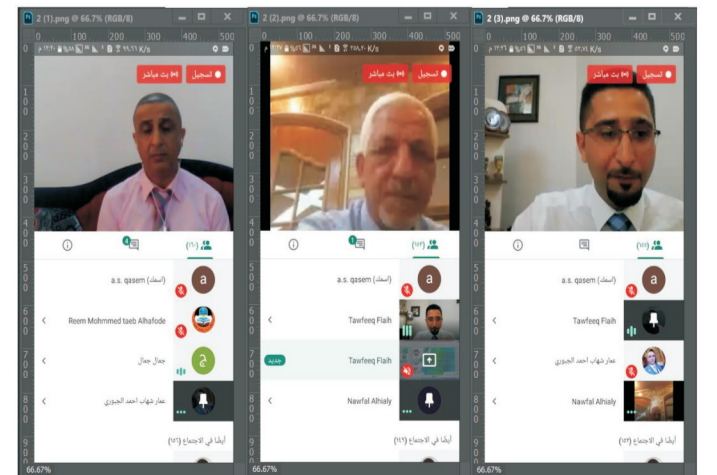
2 (1).png @ 66.7% (RGB/8)

0 100 200 300 400 500

تسجيل بث مباشر

(١٥٠)

a.s. qasem (أسعد)

Reem Mohmmed taeb Alhafode

جمال جمال

عمار شهاب احمد الجبوري

أيضًا في الاجتماع (١٥١)

66.67%

2 (2).png @ 66.7% (RGB/8)

0 100 200 300 400 500

تسجيل بث مباشر

(١٥٣)

a.s. qasem (أسعد)

Tawfeeq Flaih

جديد Tawfeeq Flaih

Nawfal Alhialy

أيضًا في الاجتماع (١٤٩)

66.67%

2 (3).png @ 66.7% (RGB/8)

0 100 200 300 400 500

تسجيل بث مباشر

(١٥٥)

a.s. qasem (أسعد)

Tawfeeq Flaih

عمار شهاب احمد الجبوري

Nawfal Alhialy

أيضًا في الاجتماع (١٥٢)

66.67%